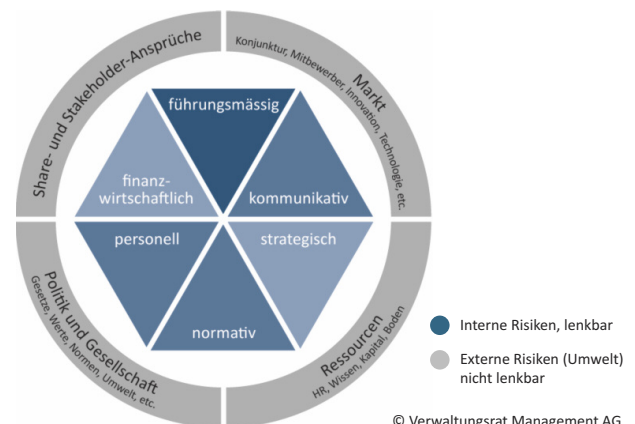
Share- und Stakeholder-Ansprüche

Markt
Konjunktur, Mitbewerber, Innovation, Technologie, etc.

führungsmässig

finanzwirtschaftlich

kommunikativ

personell

strategisch

normativ

Politik und Gesellschaft
Gesetze, Werte, Normen, Umwelt, etc.

Ressourcen
HR, Wissen, Kapital, Boden

Interne Risiken, lenkbar

Externe Risiken (Umwelt) nicht lenkbar

© Verwaltungsrat Management AG